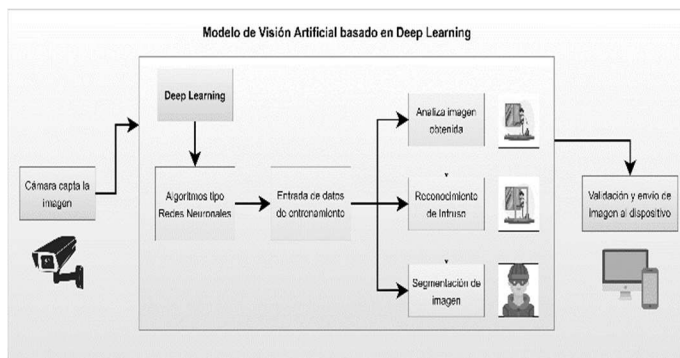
Modelo de Visión Artificial basado en Deep Learning

Cámara capta la imagen

Deep Learning

Algoritmos tipo Redes Neuronales

Entrada de datos de entrenamiento

Analiza imagen obtenida

Reconocimiento de Intruso

Segmentación de imagen

Validación y envío de imagen al dispositivo